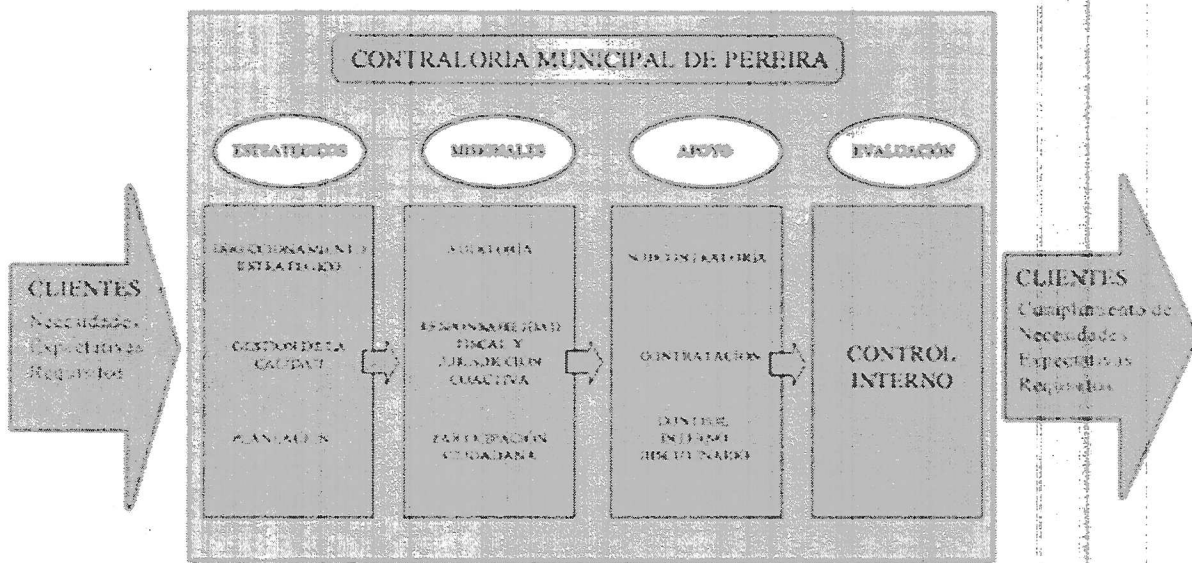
CONTRALORIA MUNICIPAL DE PEREIRA

ESTRATEGICOS

MISIONALES

APOYO

EVALUACIÓN

CLIENTES
Necesidades
Expectativas
Requisitos

DIRECCIONAMIENTO ESTRATEGICO

GESTION DE LA CALIDAD

PLANEACION

AUDITORIA

RESPONSABILIDAD FISCAL Y JURISDICCION COACTIVA

PARTICIPACION CIUDADANA

SUBCONTRALORIA

CONTRATACION

CONTROL INTERNO DISCIPLINARIO

CONTROL INTERNO

CLIENTES
Cumplimiento de
Necesidades
Expectativas
Requisitos